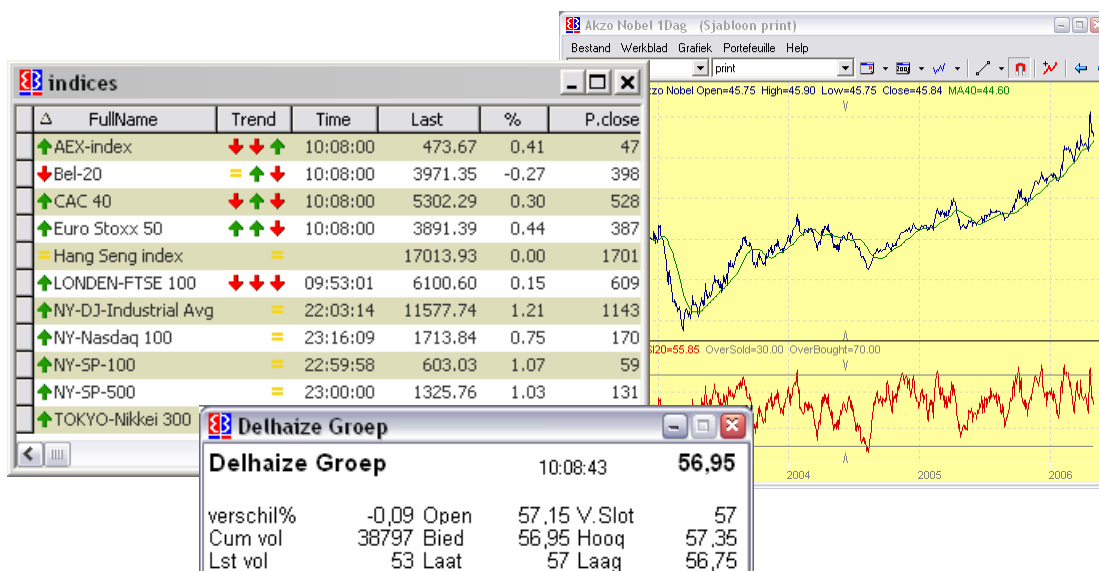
Akzo Nobel 1Dag (Sjabloon print)

Bestand Werkblad Grafiek Portefeuille Help

print

zo Nobel Open=45.75 High=45.90 Low=45.75 Close=45.84 MA40=44.60

SI20=55.85 OverSold=30.00 OverBought=70.00

2004 2005 2006

indices

| Δ FullName | Trend | Time | Last | % | P.close |
|---|---|---|---|---|---|
| AEX-index | | 10:08:00 | 473.67 | 0.41 | 47 |
| Bel-20 | = | 10:08:00 | 3971.35 | -0.27 | 398 |
| CAC 40 | | 10:08:00 | 5302.29 | 0.30 | 528 |
| Euro Stoxx 50 | | 10:08:00 | 3891.39 | 0.44 | 387 |
| = Hang Seng index | = | | 17013.93 | 0.00 | 1701 |
| LONDEN-FTSE 100 | | 09:53:01 | 6100.60 | 0.15 | 609 |
| NY-DJ-Industrial Avg | = | 22:03:14 | 11577.74 | 1.21 | 1143 |
| NY-Nasdaq 100 | = | 23:16:09 | 1713.84 | 0.75 | 170 |
| NY-SP-100 | = | 22:59:58 | 603.03 | 1.07 | 59 |
| NY-SP-500 | = | 23:00:00 | 1325.76 | 1.03 | 131 |
| TOKYO-Nikkei 300 | | | | | |

Delhaize Groep

Delhaize Groep 10:08:43 56,95

| | | | | | |
|---|---|---|---|---|---|
| verschil% | -0,09 | Open | 57,15 | V.Slot | 57 |
| Cum vol | 38797 | Bied | 56,95 | Hoog | 57,35 |
| Lst vol | 53 | Laat | 57 | Laag | 56,75 |